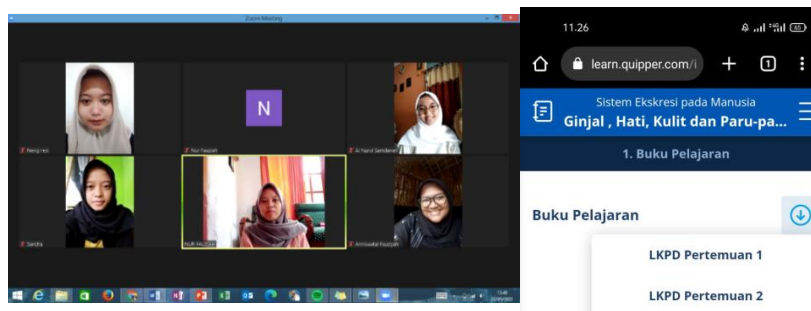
Zoom Meeting

N

Nengi resi

Nur Fauziah

Ai Nurul Sandiansari

Sandra

NUR FAUZIAH

Ammawati Fauziah

11.26

learn.quipper.com/i

Sistem Ekskresi pada Manusia

Ginjal , Hati, Kulit dan Paru-pa...

1. Buku Pelajaran

Buku Pelajaran

LKPD Pertemuan 1

LKPD Pertemuan 2